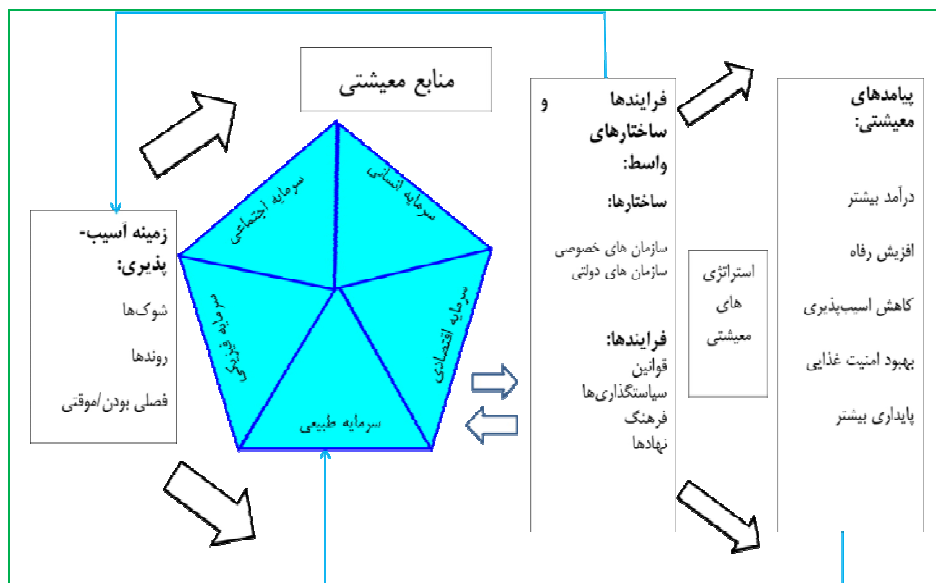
منابع معیشتی

سرمایه اجتماعی
سرمایه انسانی
سرمایه فیزیکی
سرمایه اقتصادی
سرمایه طبیعی

زمینه آسیب-پذیری:
شوک‌ها
روندها
فصلی بودن/موقتی

فرایندها و ساختارهای واسط:
ساختارها:
سازمان های خصوصی
سازمان های دولتی
فرایندها:
قوانین
سیاستگذاری‌ها
فرهنگ
نهادها

استراتژی های معیشتی

پیامدهای معیشتی:
درآمد بیشتر
افزیش رفاه
کاهش اسیب‌پذیری
بهبود امنیت غذایی
پایداری بیشتر